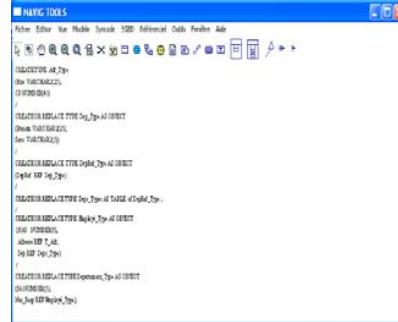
NAVIG TOOLS

Fichier Editer Vue Modèle Syncode SGBD Référenciel Outils Fenêtre Aide

CREATE TYPE Adr_Type
(Rue VARCHAR(25),
CP NUMBER(6));
/
CREATE OR REPLACE TYPE Dep_Type AS OBJECT
(Numdt VARCHAR(25),
Sect VARCHAR(3));
/
CREATE OR REPLACE TYPE DepRef_Type AS OBJECT
(DepRef REF Dep_Type);
/
CREATE OR REPLACE TYPE Deps_Type AS TABLE of DepRef_Type ;
/
CREATE OR REPLACE TYPE Employe_Type AS OBJECT
(NoE NUMBER(5),
Adresse REF T_Adr,
Dep REF Deps_Type);
/
CREATE OR REPLACE TYPE Departement_Type AS OBJECT
(NoNUMBER(5),
No_Emp REF Employe_Type);